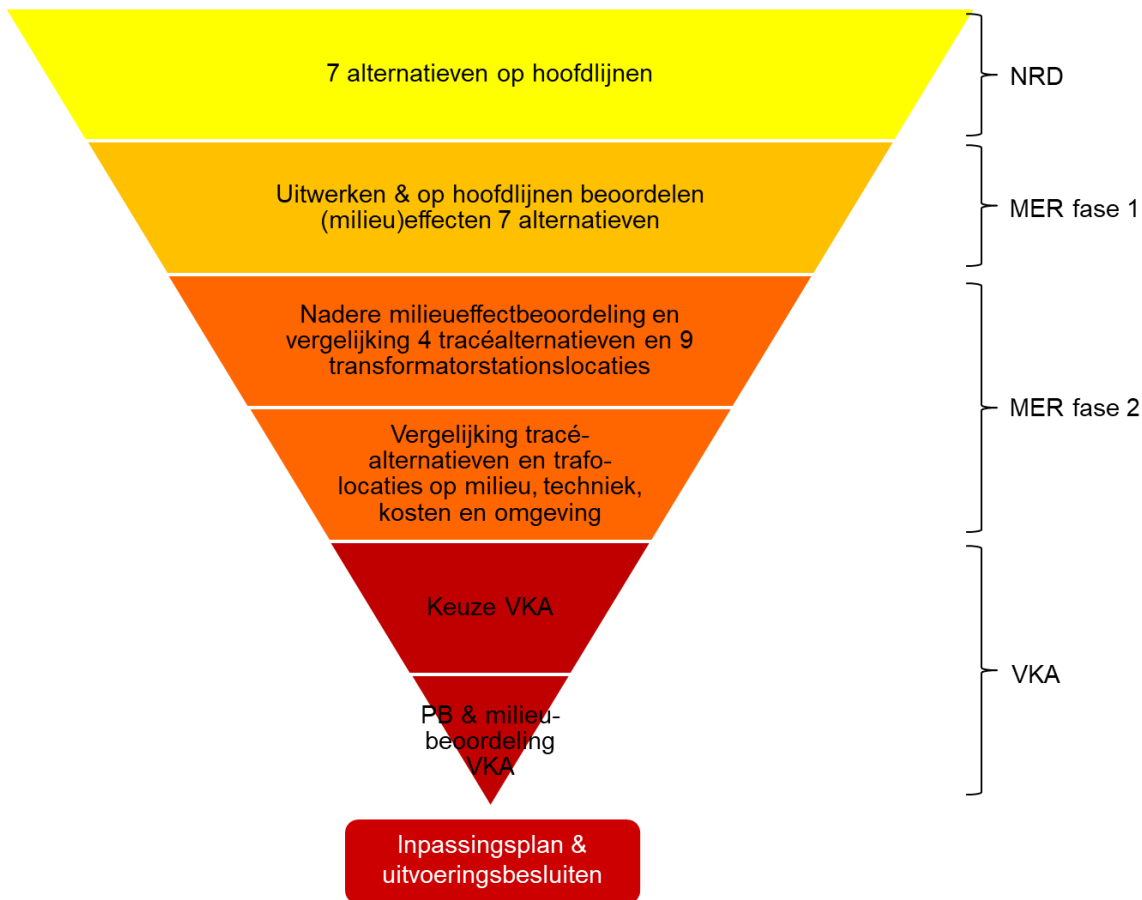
7 alternatieven op hoofdlijnen

NRD

Uitwerken & op hoofdlijnen beoordelen (milieu)effecten 7 alternatieven

MER fase 1

Nadere milieueffectbeoordeling en vergelijking 4 tracéalternatieven en 9 transformatorstationslocaties

Vergelijking tracé-alternatieven en trafo-locaties op milieu, techniek, kosten en omgeving

MER fase 2

Keuze VKA

PB & milieu-beoordeling VKA

VKA

Inpassingsplan & uitvoeringsbesluiten